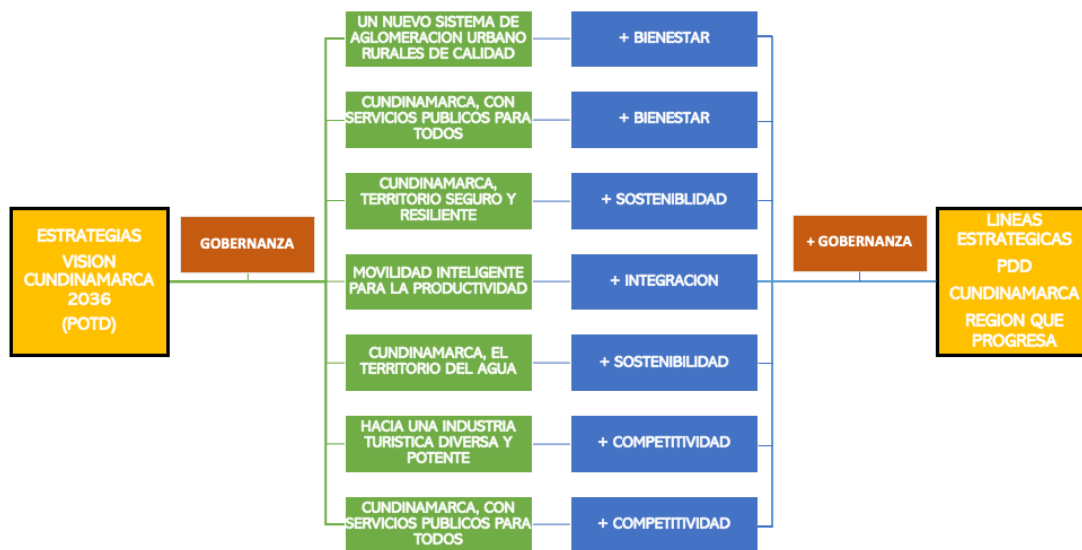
ESTRATEGIAS VISION CUNDINAMARCA 2036 (POTD)

GOBERNANZA

UN NUEVO SISTEMA DE AGLOMERACION URBANO RURALES DE CALIDAD

+ BIENESTAR

CUNDINAMARCA, CON SERVICIOS PUBLICOS PARA TODOS

+ BIENESTAR

CUNDINAMARCA, TERRITORIO SEGURO Y RESILIENTE

+ SOSTENIBLIDAD

MOVILIDAD INTELIGENTE PARA LA PRODUCTIVIDAD

+ INTEGRACION

CUNDINAMARCA, EL TERRITORIO DEL AGUA

+ SOSTENIBILIDAD

HACIA UNA INDUSTRIA TURISTICA DIVERSA Y POTENTE

+ COMPETITIVIDAD

CUNDINAMARCA, CON SERVICIOS PUBLICOS PARA TODOS

+ COMPETITIVIDAD

+ GOBERNANZA

LINEAS ESTRATEGICAS PDD CUNDINAMARCA REGION QUE PROGRESA